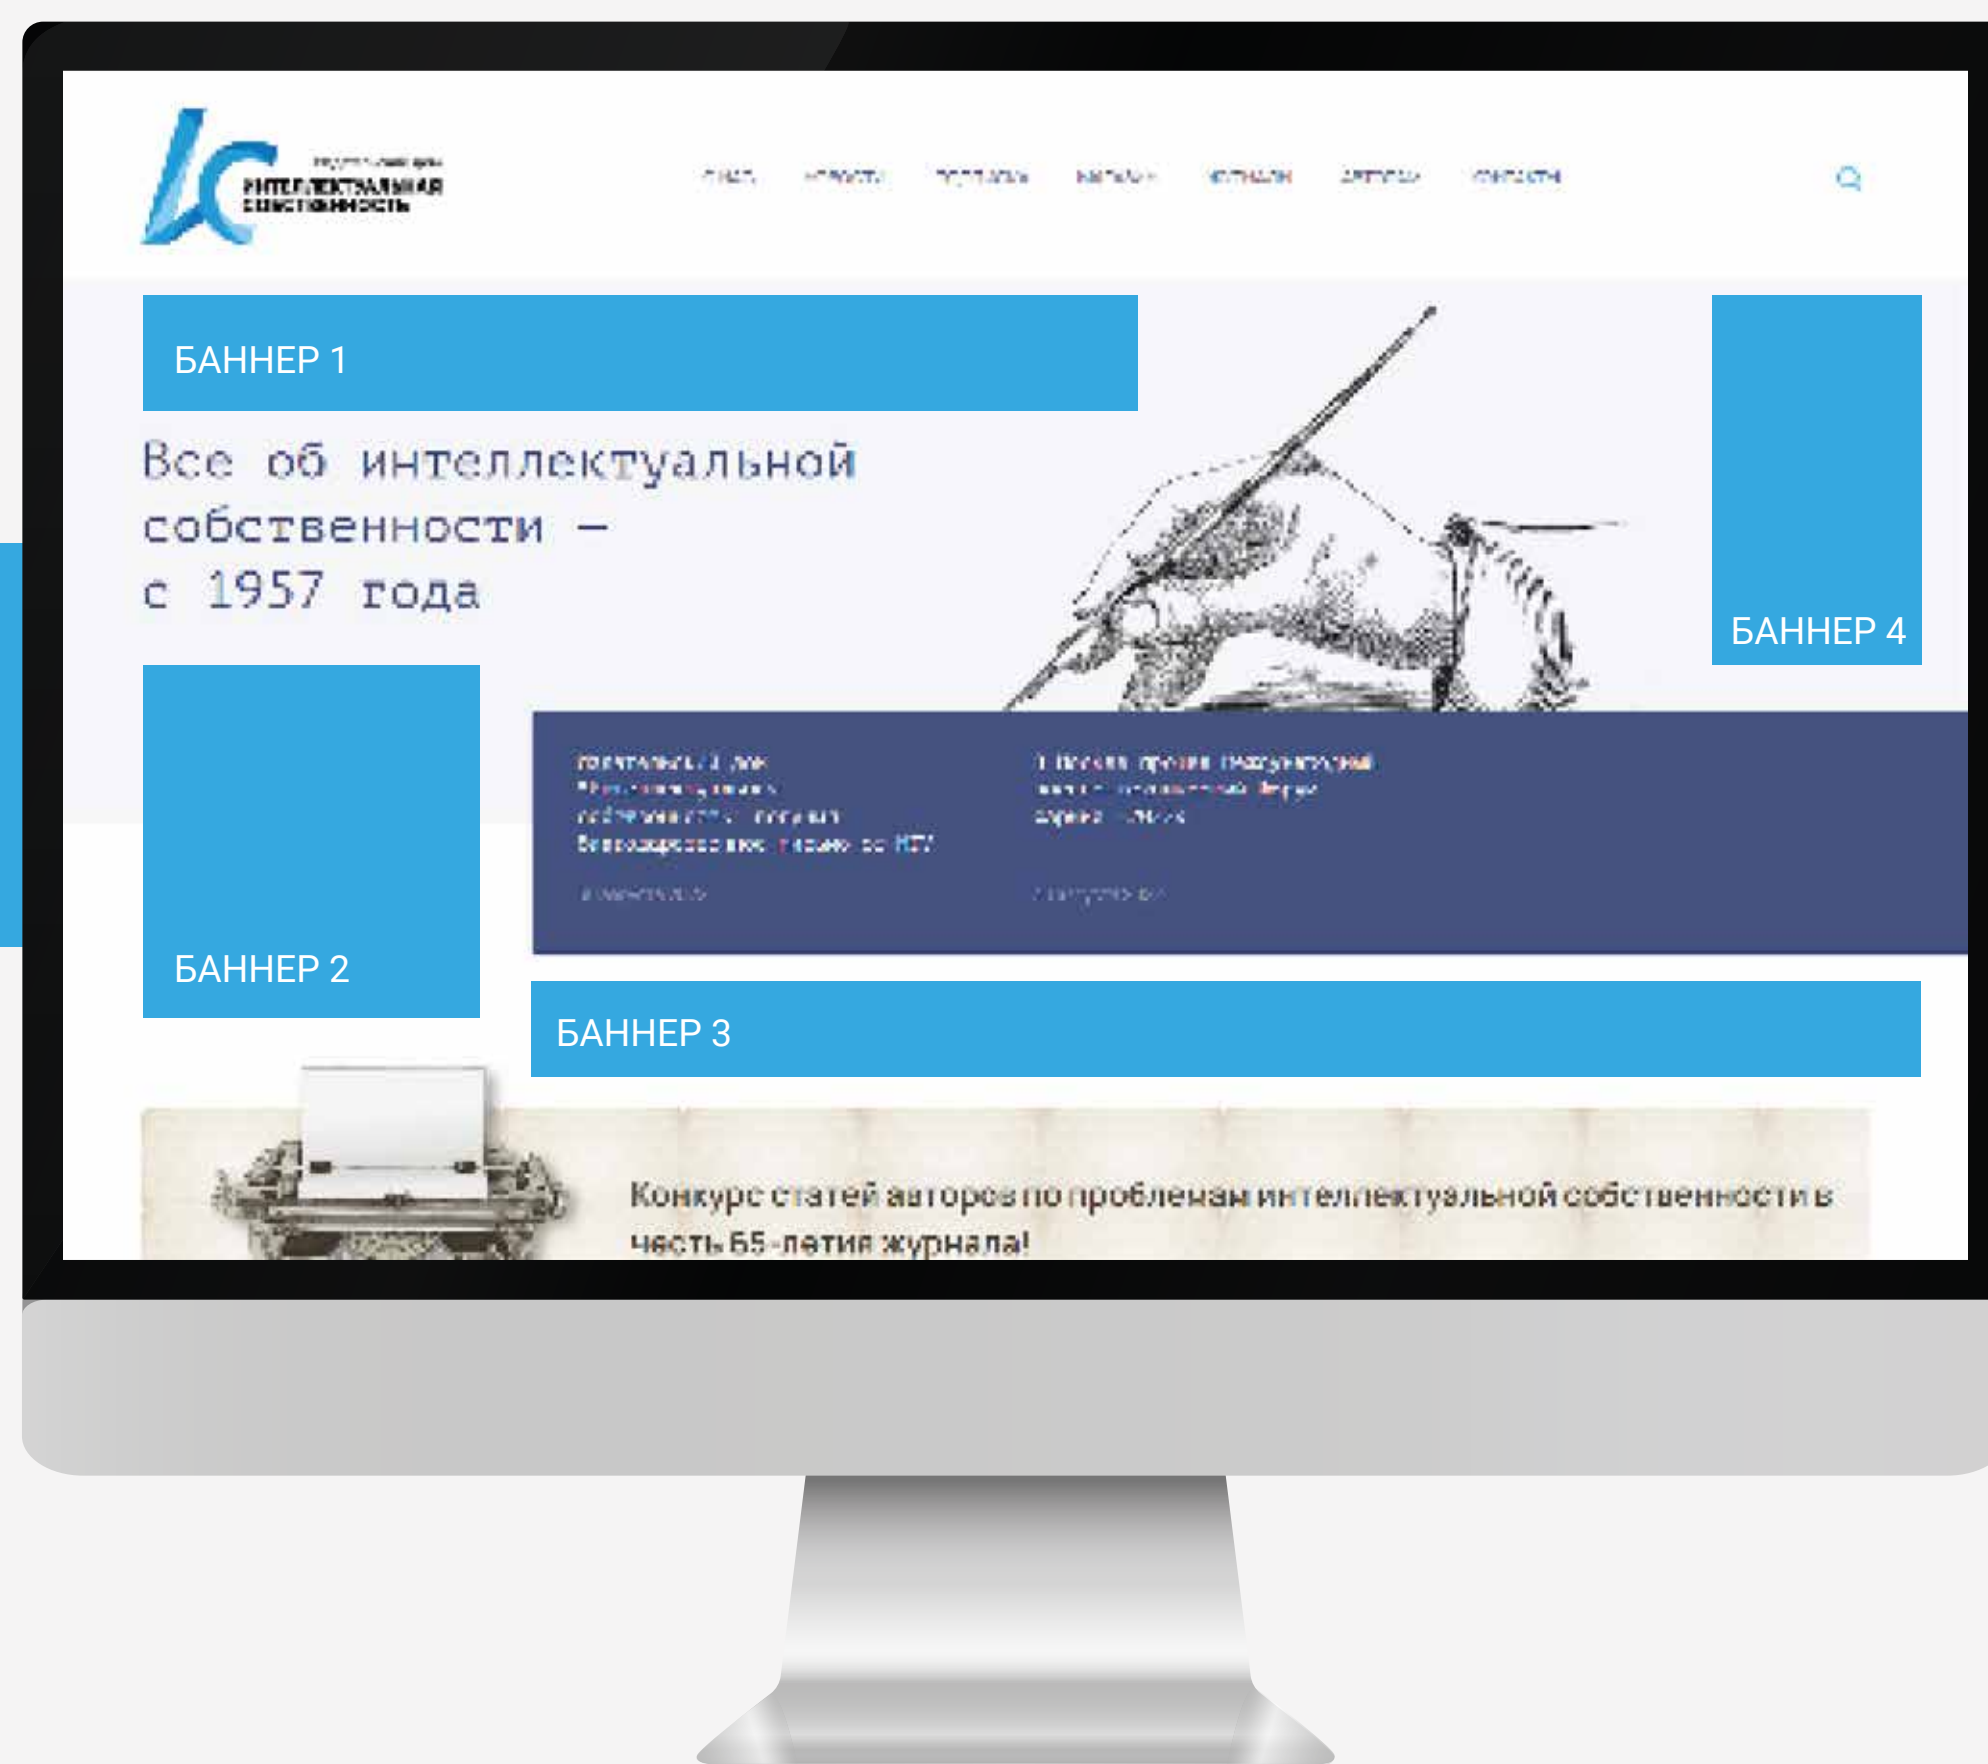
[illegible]
ИНТЕЛЛЕКТУАЛЬНАЯ
СОБСТВЕННОСТЬ

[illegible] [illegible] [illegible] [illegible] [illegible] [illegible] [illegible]

БАННЕР 1

Все об интеллектуальной собственности – с 1957 года

БАННЕР 4

БАННЕР 2

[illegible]

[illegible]

БАННЕР 3

Конкурс статей авторов по проблемам интеллектуальной собственности в честь 65-летия журнала!